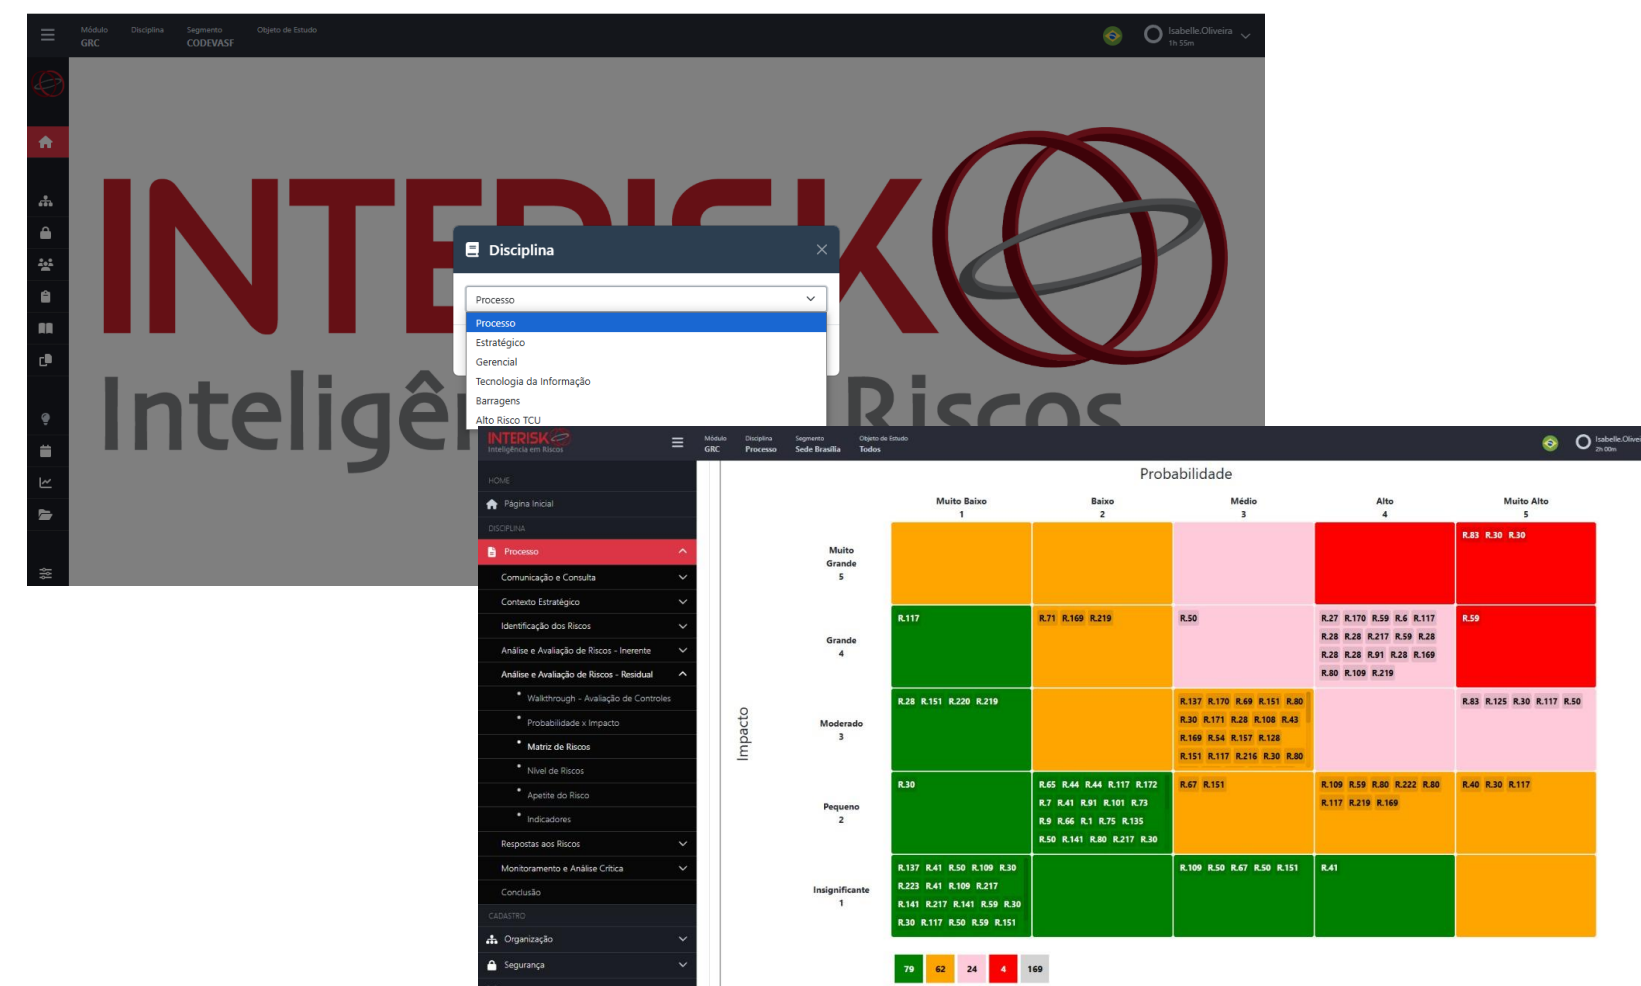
Módulo GRC Disciplina Segmento CODEVASF Objeto de Estudo

Isabelle.Oliveira 1h 55m

INTERISK Inteligência em Riscos

Disciplina

Processo

Processo
Estratégico
Gerencial
Tecnologia da Informação
Barragens
Alto Risco TCU

INTERISK Inteligência em Riscos

Módulo GRC Disciplina Processo Segmento Sede Brasília Objeto de Estudo Todos

Isabelle.Olive 2h 00m

HOME
Página Inicial
DISCIPLINA
Processo
Comunicação e Consulta
Contexto Estratégico
Identificação dos Riscos
Análise e Avaliação de Riscos - Inerente
Análise e Avaliação de Riscos - Residual
Walkthrough - Avaliação de Controles
Probabilidade x Impacto
Matriz de Riscos
Nível de Riscos
Apetite do Risco
Indicadores
Respostas aos Riscos
Monitoramento e Análise Crítica
Conclusão
CADASTRO
Organização
Segurança

Probabilidade

Impacto

| | Muito Baixo 1 | Baixo 2 | Médio 3 | Alto 4 | Muito Alto 5 |
|---|---|---|---|---|---|
| Muito Grande 5 | | | | | R.83 R.30 R.30 |
| Grande 4 | R.117 | R.71 R.169 R.219 | R.50 | R.27 R.170 R.59 R.6 R.117 R.28 R.28 R.217 R.59 R.28 R.28 R.28 R.91 R.28 R.169 R.80 R.109 R.219 | R.59 |
| Moderado 3 | R.28 R.151 R.220 R.219 | | R.137 R.170 R.69 R.151 R.80 R.30 R.171 R.28 R.108 R.43 R.169 R.54 R.157 R.128 R.151 R.117 R.216 R.30 R.80 | | R.83 R.125 R.30 R.117 R.50 |
| Pequeno 2 | R.30 | R.65 R.44 R.44 R.117 R.172 R.7 R.41 R.91 R.101 R.73 R.9 R.66 R.1 R.75 R.135 R.50 R.141 R.80 R.217 R.30 | R.67 R.151 | R.109 R.59 R.80 R.222 R.80 R.117 R.219 R.169 | R.40 R.30 R.117 |
| Insignificante 1 | R.137 R.41 R.50 R.109 R.30 R.223 R.41 R.109 R.217 R.141 R.217 R.141 R.59 R.30 R.30 R.117 R.50 R.59 R.151 | | R.109 R.50 R.67 R.50 R.151 | R.41 | |

79 62 24 4 169